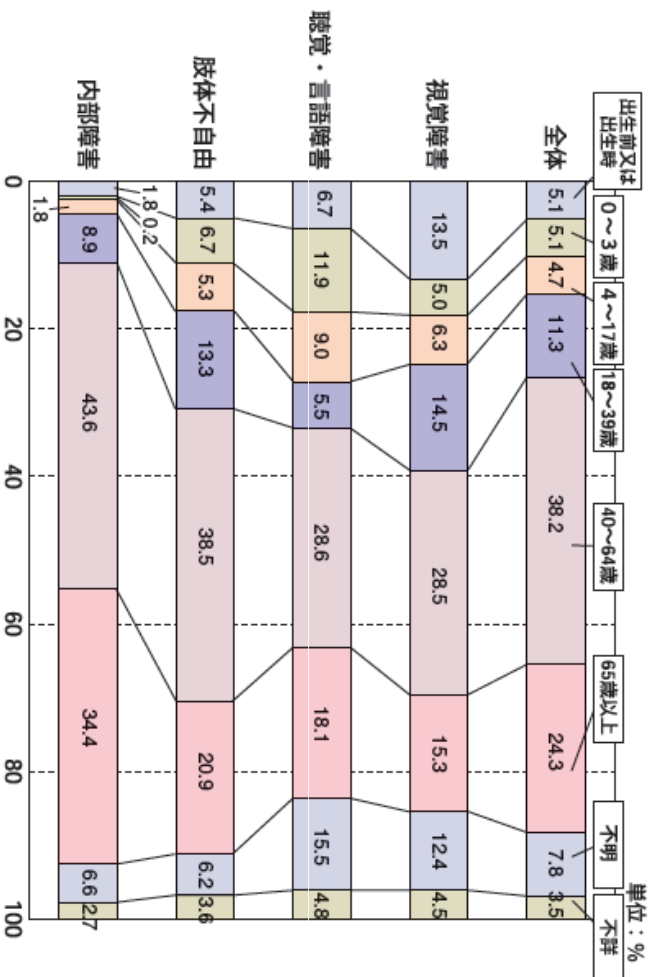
単位：%

| | 出生前又は出生時 | 0～3歳 | 4～17歳 | 18～39歳 | 40～64歳 | 65歳以上 | 不明 | 不詳 |
|---|---|---|---|---|---|---|---|---|
| 全体 | 5.1 | 5.1 | 4.7 | 11.3 | 38.2 | 24.3 | 7.8 | 3.5 |
| 視覚障害 | 13.5 | 5.0 | 6.3 | 14.5 | 28.5 | 15.3 | 12.4 | 4.5 |
| 聴覚・言語障害 | 6.7 | 11.9 | 9.0 | 5.5 | 28.6 | 18.1 | 15.5 | 4.8 |
| 肢体不自由 | 5.4 | 6.7 | 5.3 | 13.3 | 38.5 | 20.9 | 6.2 | 3.6 |
| 内部障害 | 1.8 | 0.2 | 1.8 | 8.9 | 43.6 | 34.4 | 6.6 | 2.7 |

0 20 40 60 80 100